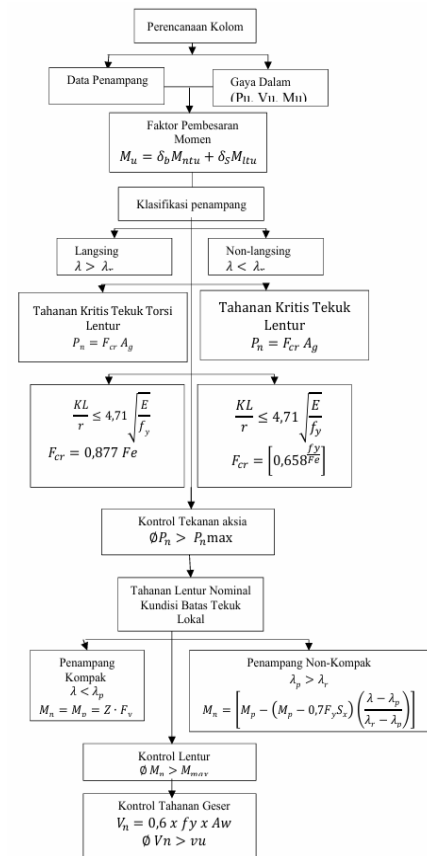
Perencanaan Kolom

Data Penampang

Gaya Dalam (Pu, Vu, Mu)

Faktor Pembesaran Momen
$M_u = \delta_b M_{ntu} + \delta_S M_{ltu}$

Klasifikasi penampang

Langsing
$\lambda > \lambda_r$

Non-langsing
$\lambda < \lambda_r$

Tahanan Kritis Tekuk Torsi Lentur
$P_n = F_{cr} A_g$

Tahanan Kritis Tekuk Lentur
$P_n = F_{cr} A_g$

$\frac{KL}{r} \leq 4{,}71 \sqrt{\frac{E}{f_y}}$
$F_{cr} = 0{,}877\ Fe$

$\frac{KL}{r} \leq 4{,}71 \sqrt{\frac{E}{f_y}}$
$F_{cr} = \left[0{,}658^{\frac{fy}{Fe}}\right]$

Kontrol Tekanan aksia
$\emptyset P_n > P_n \max$

Tahanan Lentur Nominal Kundisi Batas Tekuk Lokal

Penampang Kompak
$\lambda < \lambda_p$
$M_n = M_o = Z \cdot F_v$

Penampang Non-Kompak
$\lambda_p > \lambda_r$
$M_n = \left[M_p - \left(M_p - 0{,}7 F_y S_x\right)\left(\frac{\lambda - \lambda_p}{\lambda_r - \lambda_p}\right)\right]$

Kontrol Lentur
$\emptyset M_n > M_{max}$

Kontrol Tahanan Geser
$V_n = 0{,}6\ x\ fy\ x\ Aw$
$\emptyset\ Vn > vu$